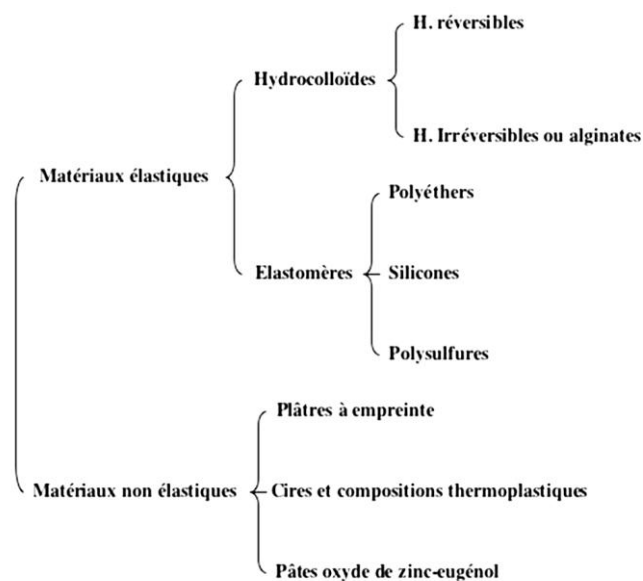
Matériaux élastiques

Hydrocolloïdes

H. réversibles

H. Irréversibles ou alginates

Elastomères

Polyéthers

Silicones

Polysulfures

Matériaux non élastiques

Plâtres à empreinte

Cires et compositions thermoplastiques

Pâtes oxyde de zinc-eugénol